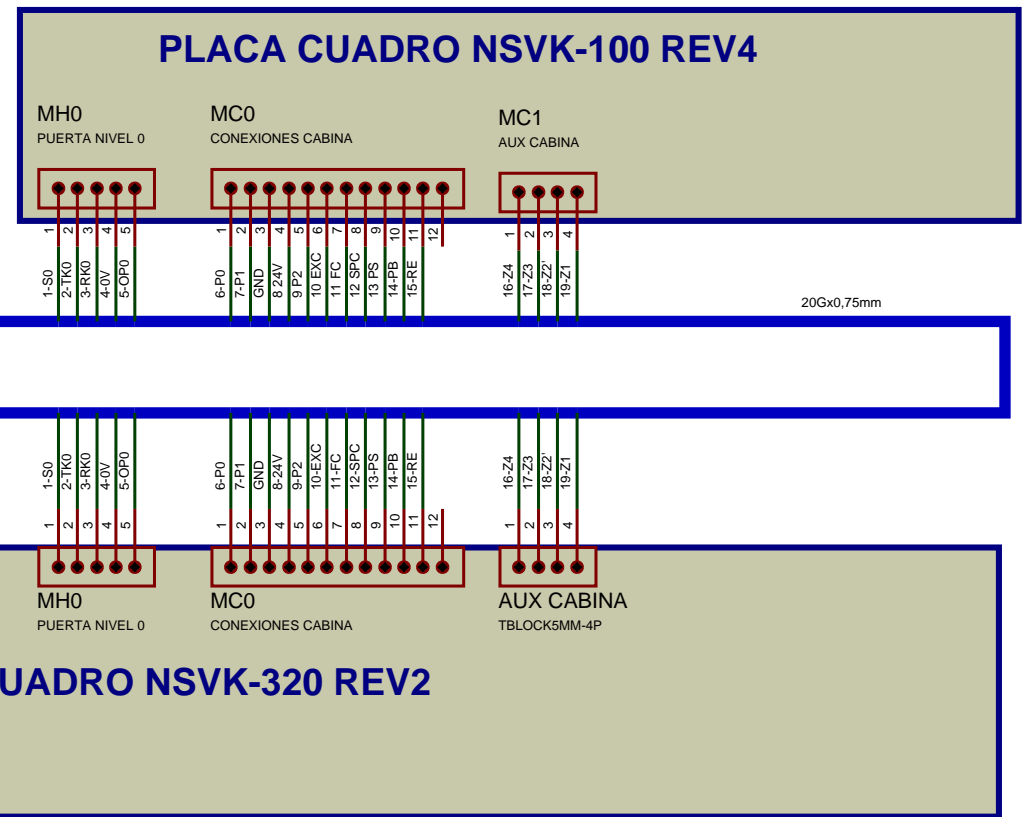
PLACA CUADRO NSVK-100 REV4

MH0
PUERTA NIVEL 0

MC0
CONEXIONES CABINA

MC1
AUX CABINA

1 2 3 4 5

1 2 3 4 5 6 7 8 9 10 11 12

1 2 3 4

1-S0
2-TK0
3-RK0
4-0V
5-OP0

6-P0
7-P1
GND
8 24V
9 P2
10 EXC
11 FC
12 SPC
13 PS
14-PB
15-RE

16-Z4
17-Z3
18-Z2'
19-Z1

20Gx0,75mm

1-S0
2-TK0
3-RK0
4-0V
5-OP0

6-P0
7-P1
GND
8-24V
9-P2
10-EXC
11-FC
12-SPC
13-PS
14-PB
15-RE

16-Z4
17-Z3
18-Z2'
19-Z1

1 2 3 4 5

1 2 3 4 5 6 7 8 9 10 11 12

1 2 3 4

MH0
PUERTA NIVEL 0

MC0
CONEXIONES CABINA

AUX CABINA
TBLOCK5MM-4P

UADRO NSVK-320 REV2